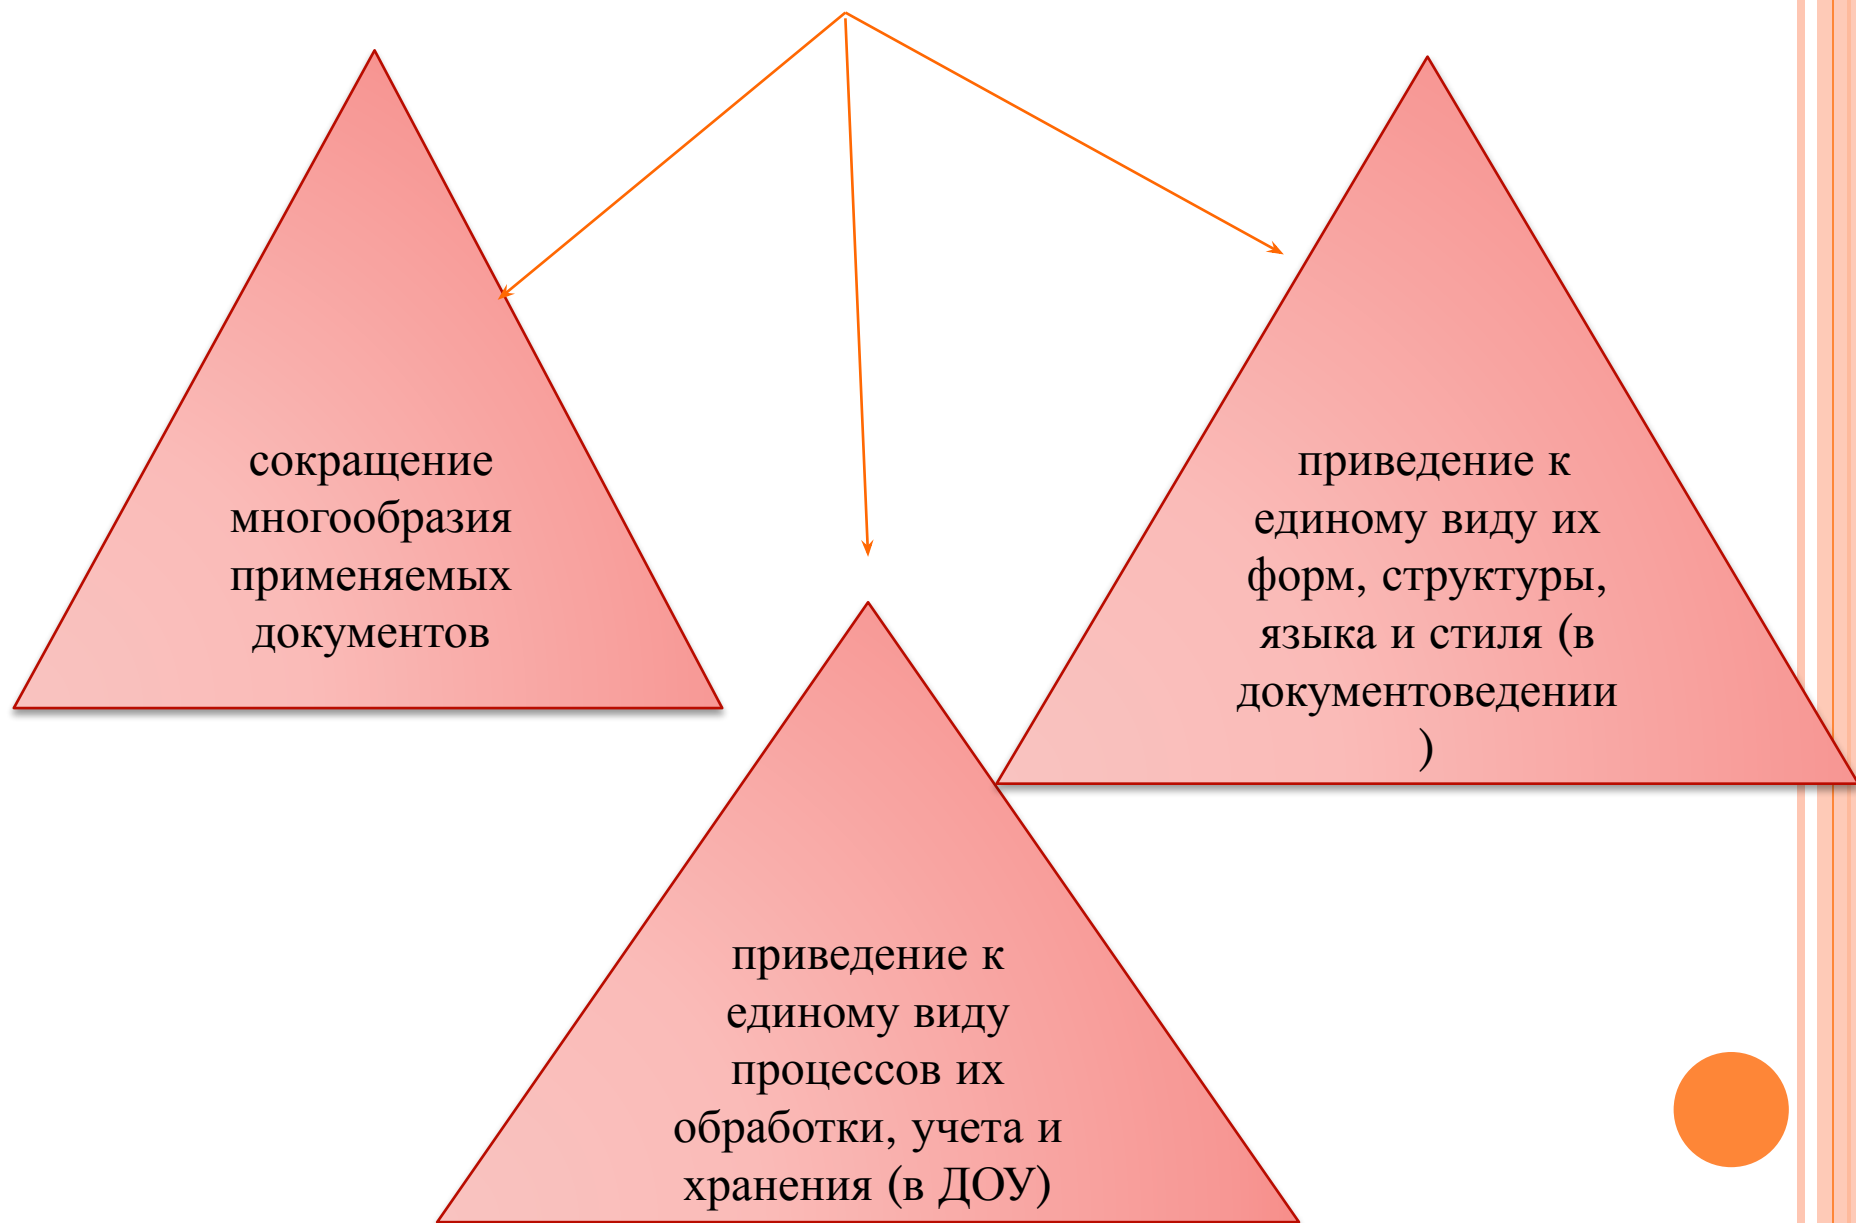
сокращение многообразия применяемых документов

приведение к единому виду их форм, структуры, языка и стиля (в документоведении )

приведение к единому виду процессов их обработки, учета и хранения (в ДОУ)